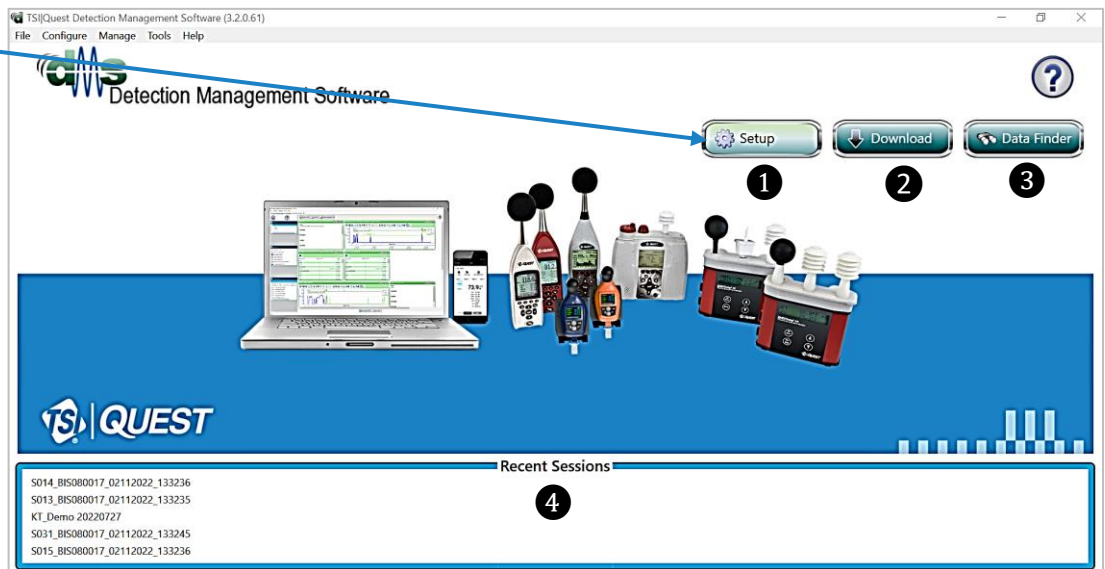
TSI|Quest Detection Management Software (3.2.0.61)

File Configure Manage Tools Help

dms Detection Management Software

?

Setup

Download

Data Finder

1

2

3

TSI | QUEST

Recent Sessions

S014_BIS080017_02112022_133236
S013_BIS080017_02112022_133235
KT_Demo 20220727
S031_BIS080017_02112022_133245
S015_BIS080017_02112022_133236

4